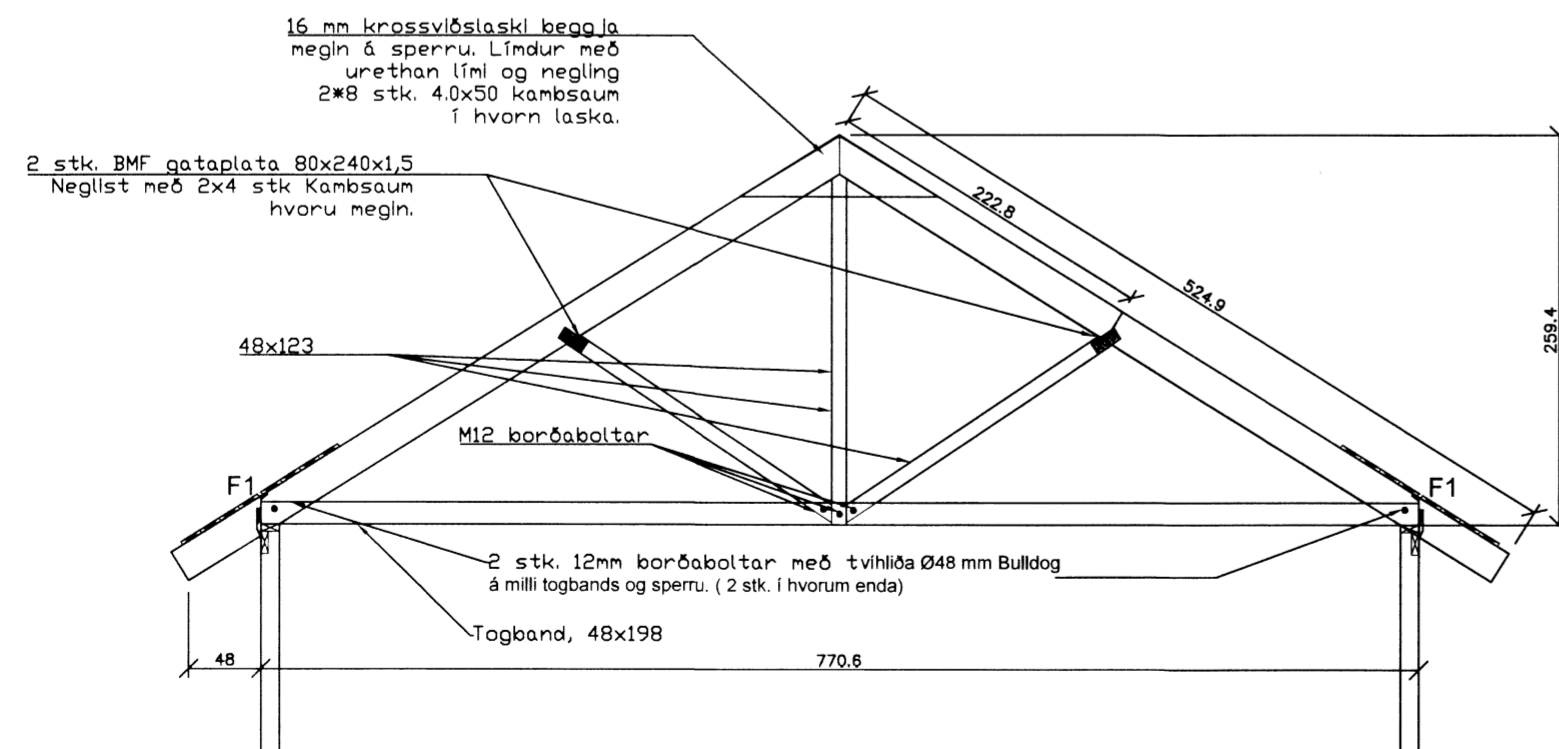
16 mm krossviðslaski beggja megin á sperru. Límdur með urethan límí og negling 2*8 stk. 4.0x50 kambsaum í hvorn laska.

2 stk. BMF gataplata 80x240x1,5
Neglist með 2x4 stk Kambsaum hvoru megin.

222.8

524.9

259.4

48x123

M12 borðaboltar

F1

F1

2 stk. 12mm borðaboltar með tvíhliða Ø48 mm Bulldog
á milli togbands og sperru. ( 2 stk. í hvorum enda)

Togband, 48x198

48

770.6